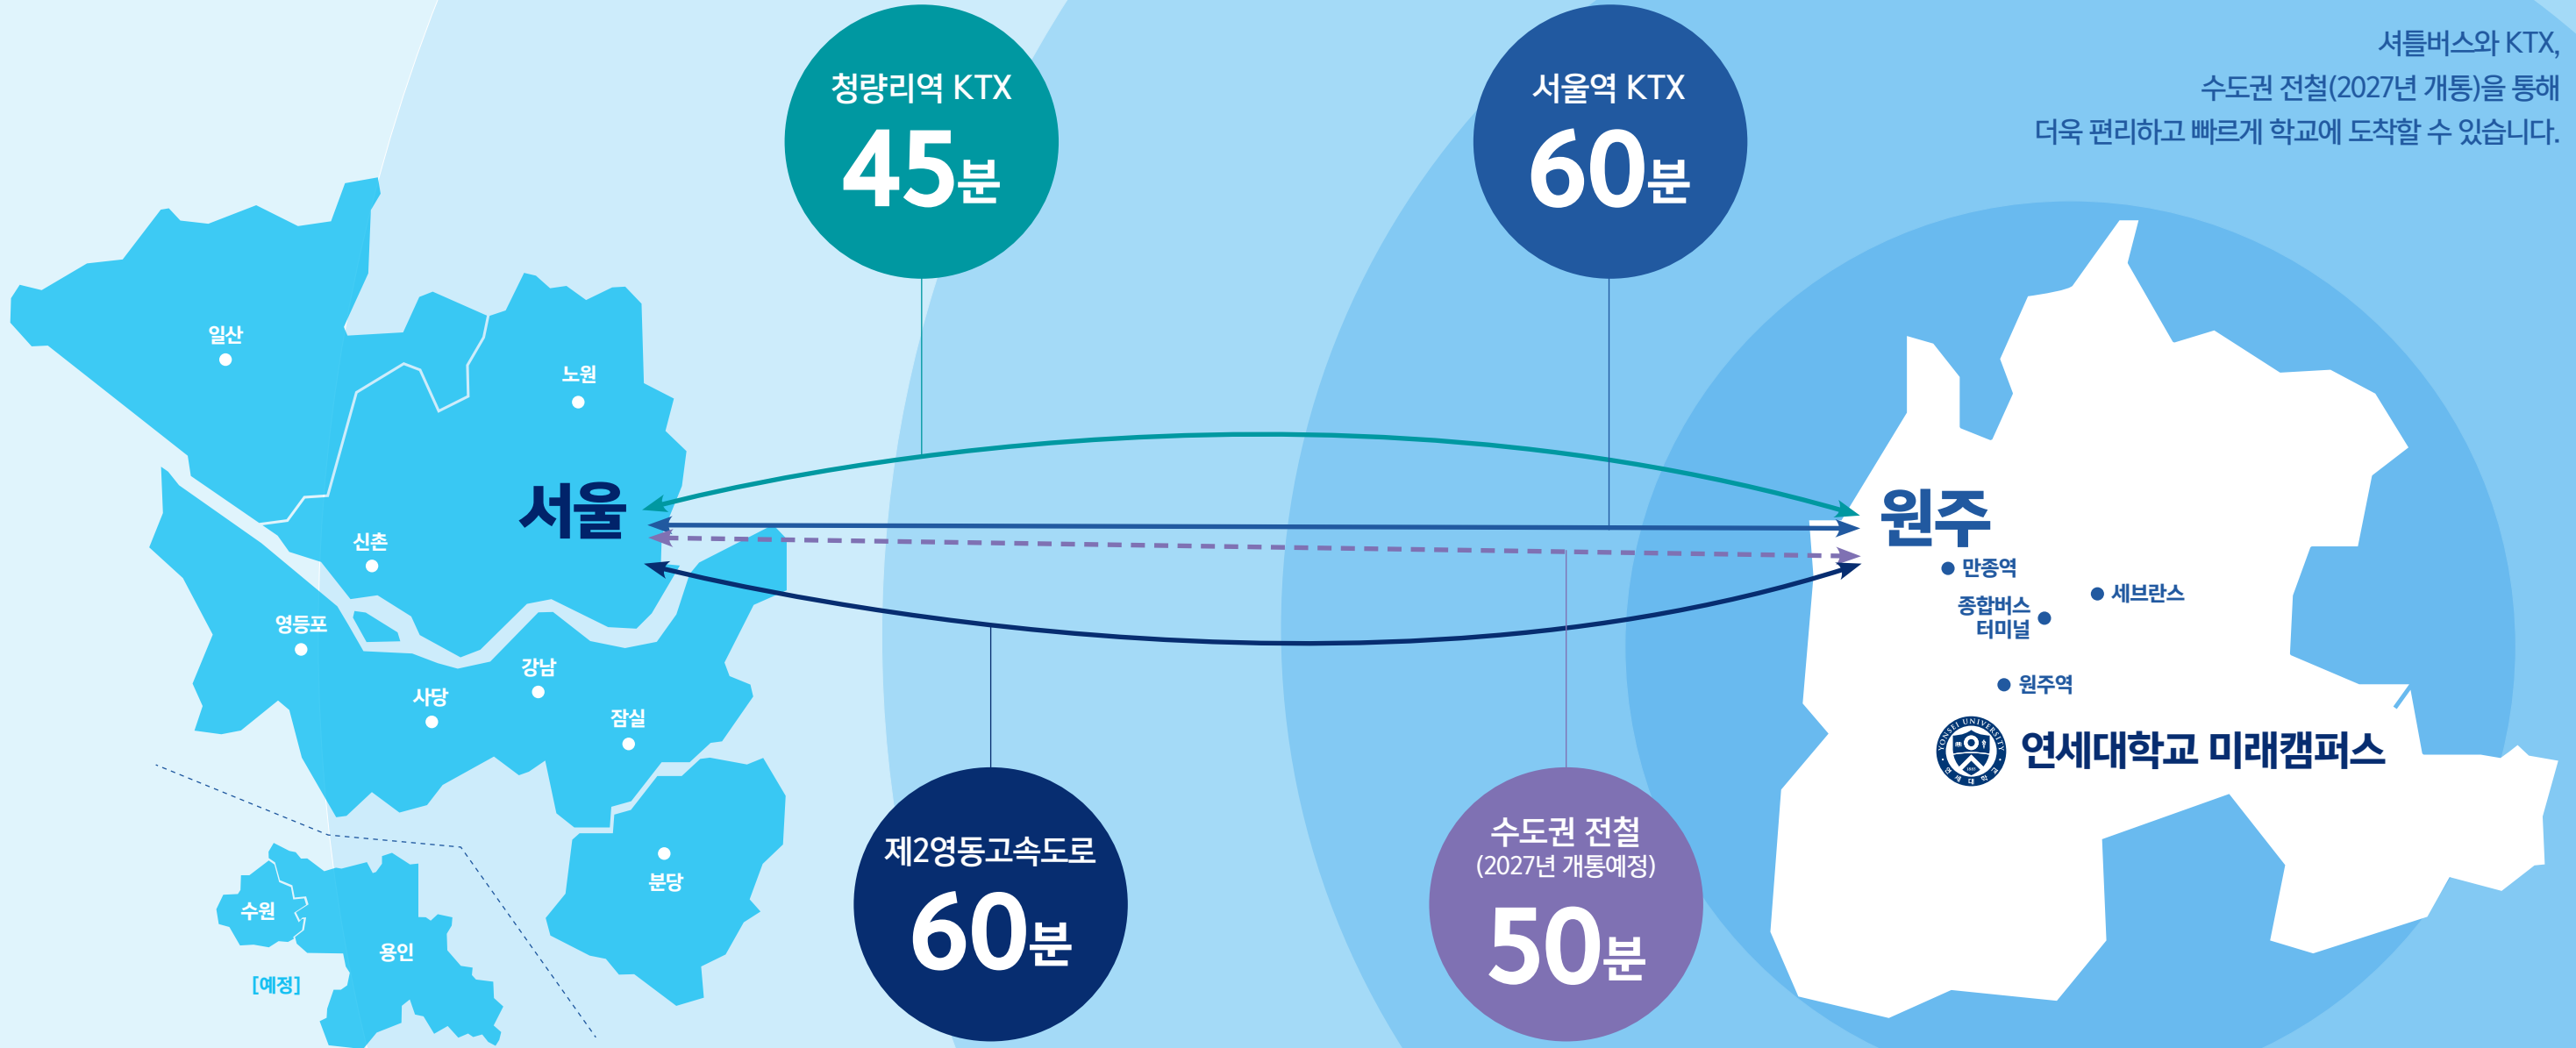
셔틀버스와 KTX,
수도권 전철(2027년 개통)을 통해
더욱 편리하고 빠르게 학교에 도착할 수 있습니다.

청량리역 KTX
45분

서울역 KTX
60분

일산
노원
서울
신촌
영등포
강남
사당
잠실
분당
수원
용인
[예정]

원주
만종역
세브란스
종합버스 터미널
원주역
연세대학교 미래캠퍼스

제2영동고속도로
60분

수도권 전철
(2027년 개통예정)
50분